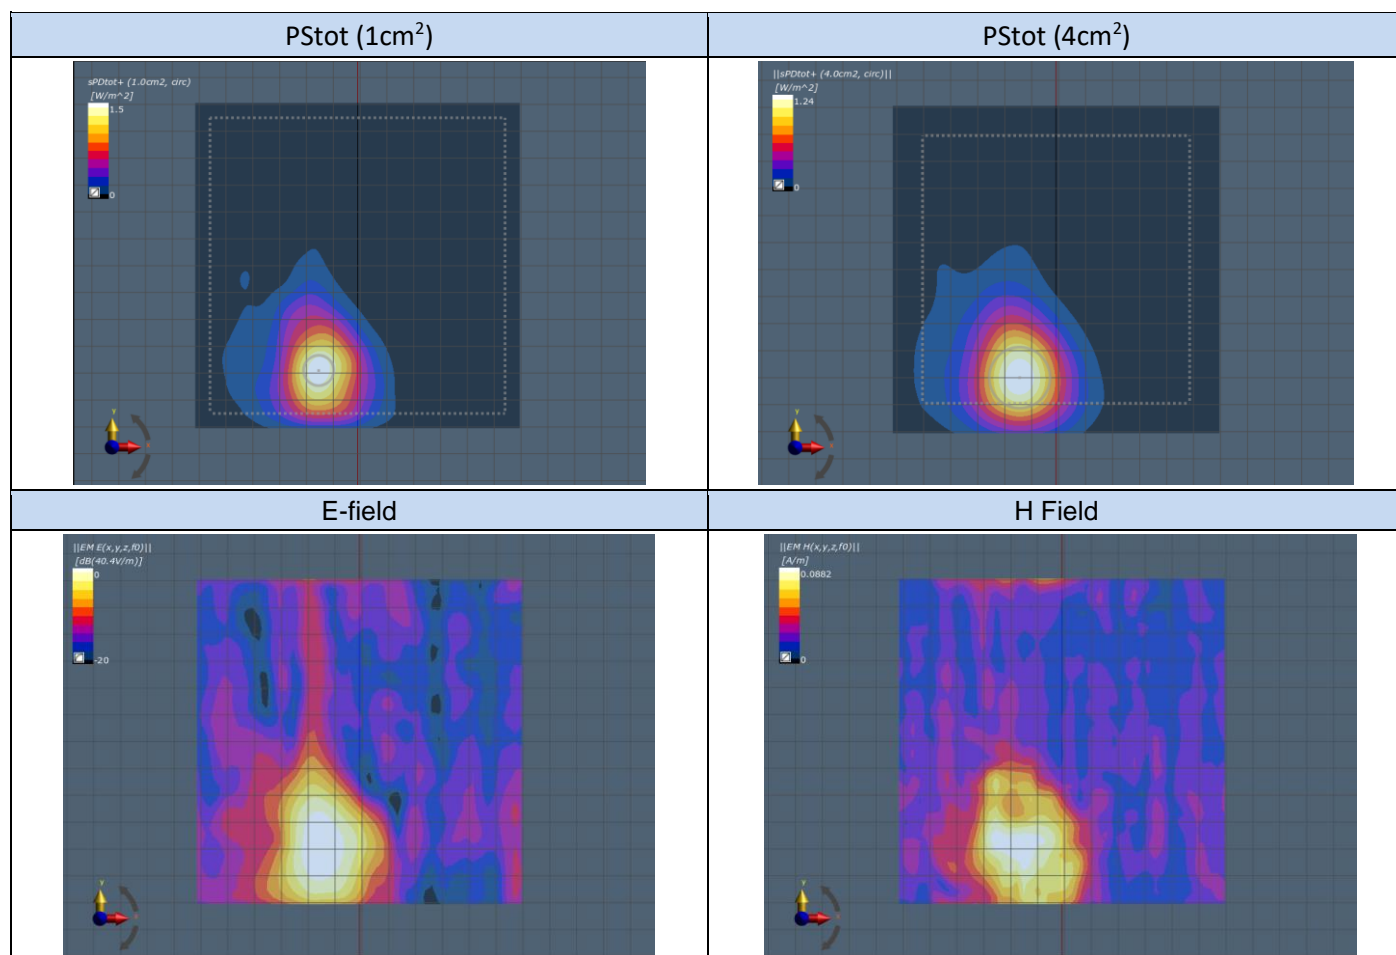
| PStot (1cm$^2$) | PStot (4cm$^2$) |
|---|---|
| sPDtot+ (1.0cm2, circ) [W/m^2] 1.5 0 | \|\|sPDtot+ (4.0cm2, circ)\|\| [W/m^2] 1.24 0 |
| E-field | H Field |
| \|\|EM E(x,y,z,f0)\|\| [dB(40.4V/m)] 0 -20 | \|\|EM H(x,y,z,f0)\|\| [A/m] 0.0882 0 |